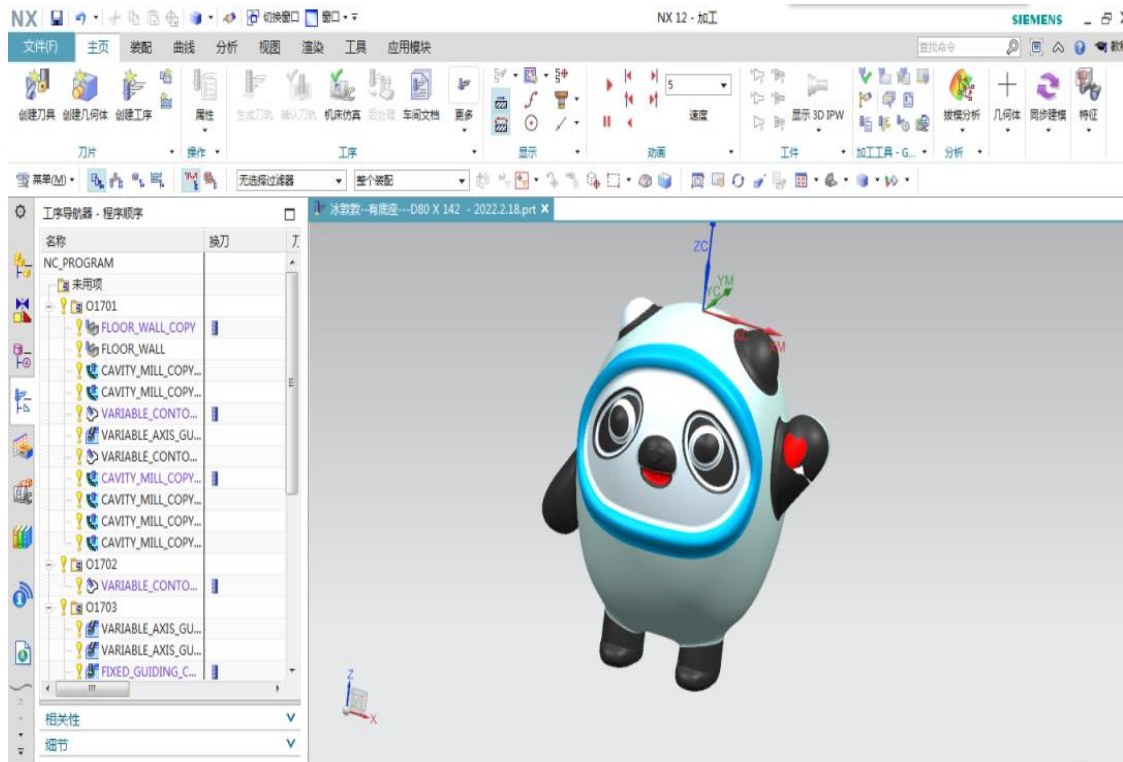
NX 切换窗口 窗口 NX 12 - 加工 SIEMENS

文件(F) 主页 装配 曲线 分析 视图 渲染 工具 应用模块 查找命令

创建刀具 创建几何体 创建工序 属性 生成刀轨 确认刀轨 机床仿真 后处理 车间文档 更多 5 速度 显示 3D IPW 拔模分析 几何体 同步建模 特征

刀片 操作 工序 显示 动画 工件 加工工具 - G... 分析

菜单(M) 无选择过滤器 整个装配

工序导航器 - 程序顺序 冰墩墩--有底座---D80 X 142 - 2022.2.18.prt

| 名称 | 换刀 |
|---|---|
| NC_PROGRAM | |
| 未用项 | |
| O1701 | |
| FLOOR_WALL_COPY | |
| FLOOR_WALL | |
| CAVITY_MILL_COPY... | |
| CAVITY_MILL_COPY... | |
| VARIABLE_CONTO... | |
| VARIABLE_AXIS_GU... | |
| VARIABLE_CONTO... | |
| CAVITY_MILL_COPY... | |
| CAVITY_MILL_COPY... | |
| CAVITY_MILL_COPY... | |
| CAVITY_MILL_COPY... | |
| O1702 | |
| VARIABLE_CONTO... | |
| O1703 | |
| VARIABLE_AXIS_GU... | |
| VARIABLE_AXIS_GU... | |
| FIXED_GUIDING_C... | |

相关性
细节

ZC YC YM XC XM Z X